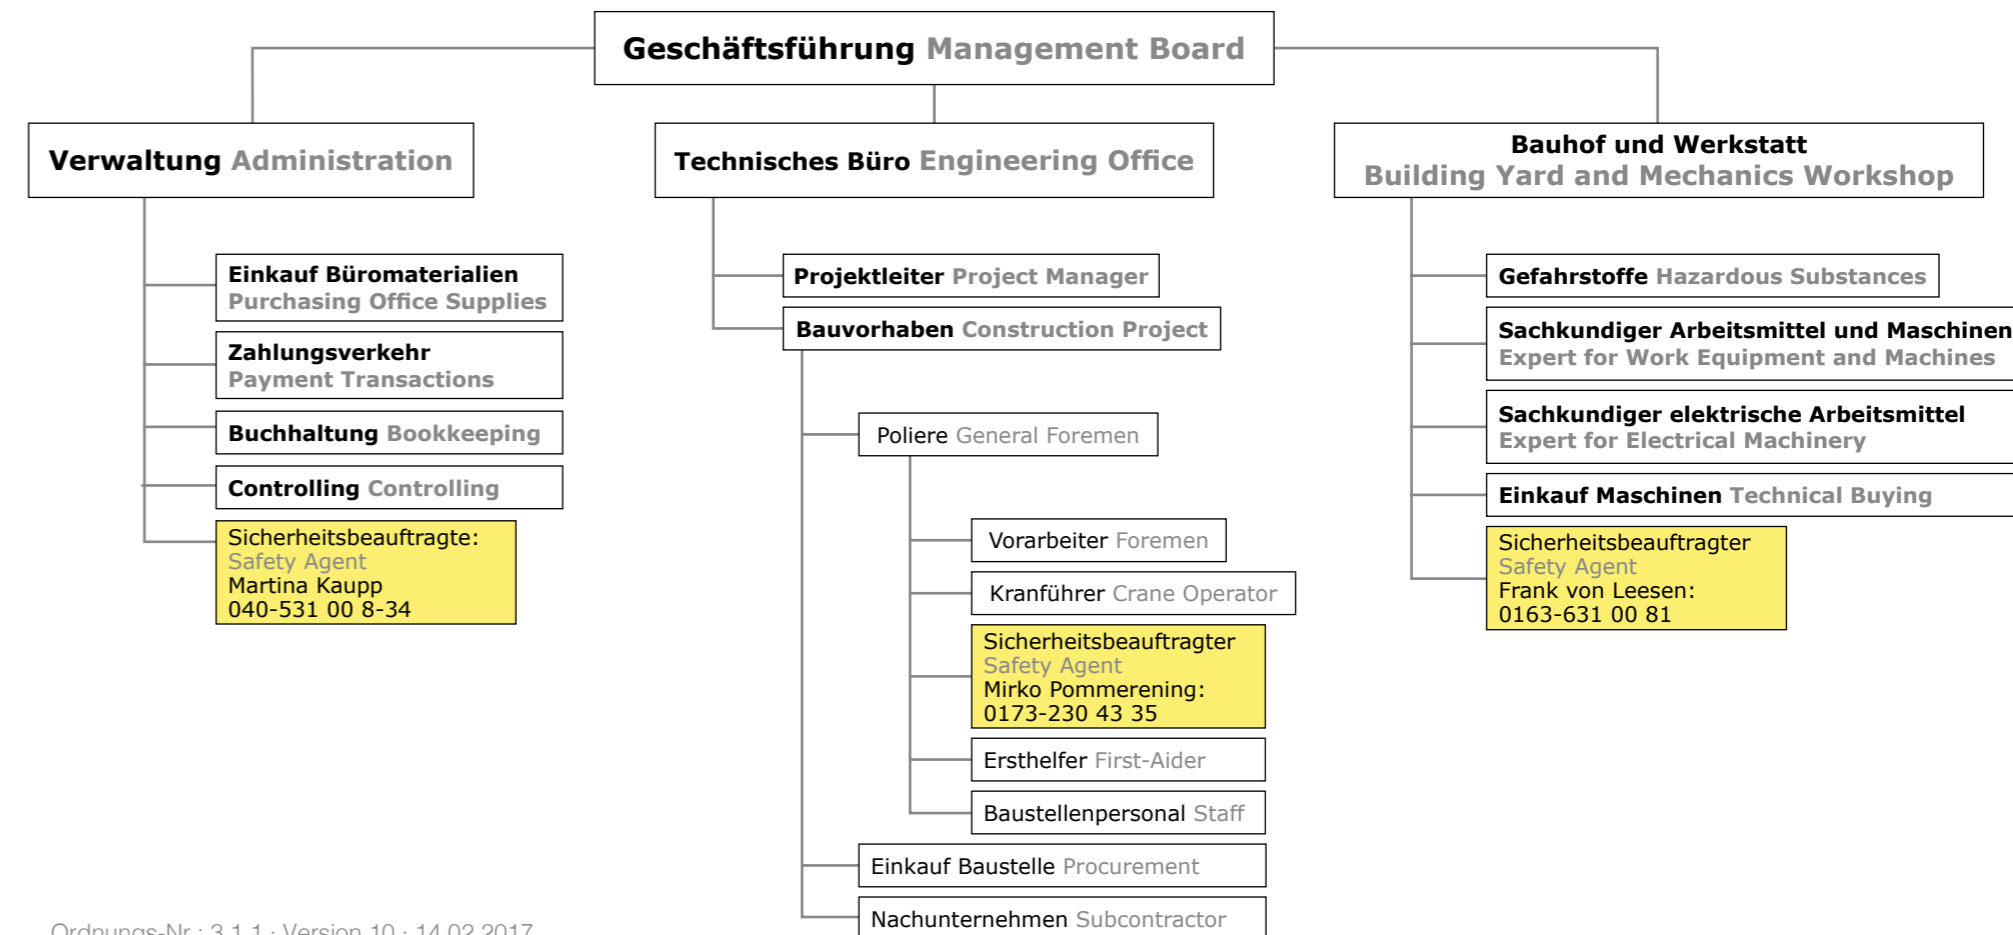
Geschäftsführung Management Board

Verwaltung Administration

Einkauf Büromaterialien
Purchasing Office Supplies

Zahlungsverkehr
Payment Transactions

Buchhaltung Bookkeeping

Controlling Controlling

Sicherheitsbeauftragte:
Safety Agent
Martina Kaupp
040-531 00 8-34

Technisches Büro Engineering Office

Projektleiter Project Manager

Bauvorhaben Construction Project

Poliere General Foremen

Vorarbeiter Foremen

Kranführer Crane Operator

Sicherheitsbeauftragter
Safety Agent
Mirko Pommerening:
0173-230 43 35

Ersthelfer First-Aider

Baustellenpersonal Staff

Einkauf Baustelle Procurement

Nachunternehmen Subcontractor

Bauhof und Werkstatt
Building Yard and Mechanics Workshop

Gefahrstoffe Hazardous Substances

Sachkundiger Arbeitsmittel und Maschinen
Expert for Work Equipment and Machines

Sachkundiger elektrische Arbeitsmittel
Expert for Electrical Machinery

Einkauf Maschinen Technical Buying

Sicherheitsbeauftragter
Safety Agent
Frank von Leesen:
0163-631 00 81

Ordnungs-Nr.: 3.1.1 · Version 10 · 14.02.2017